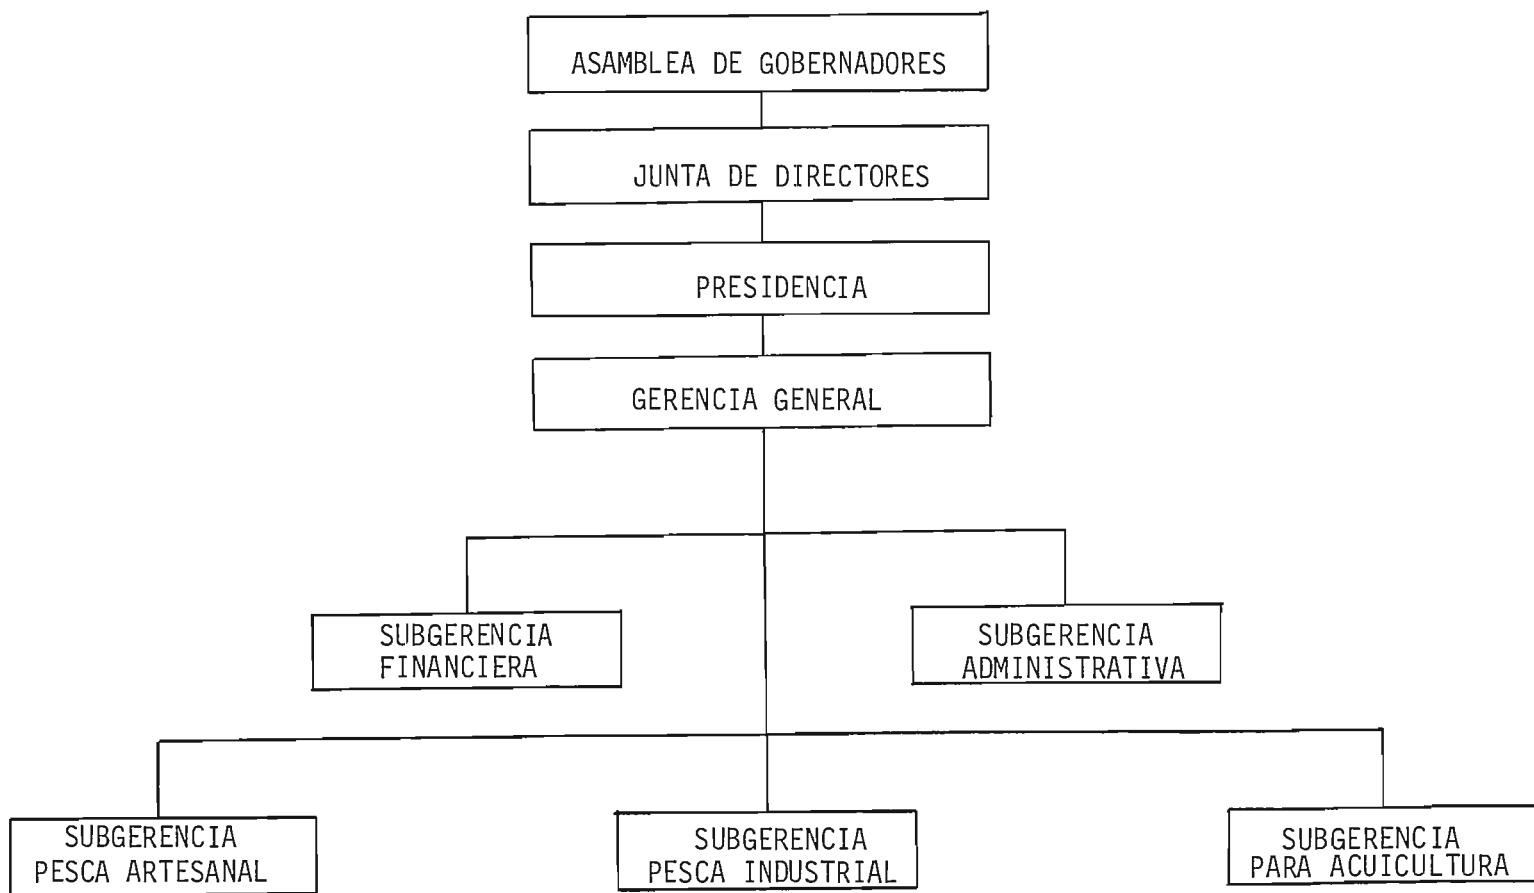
ASAMBLEA DE GOBERNADORES

JUNTA DE DIRECTORES

PRESIDENCIA

GERENCIA GENERAL

SUBGERENCIA FINANCIERA

SUBGERENCIA ADMINISTRATIVA

SUBGERENCIA PESCA ARTESANAL

SUBGERENCIA PESCA INDUSTRIAL

SUBGERENCIA PARA ACUICULTURA